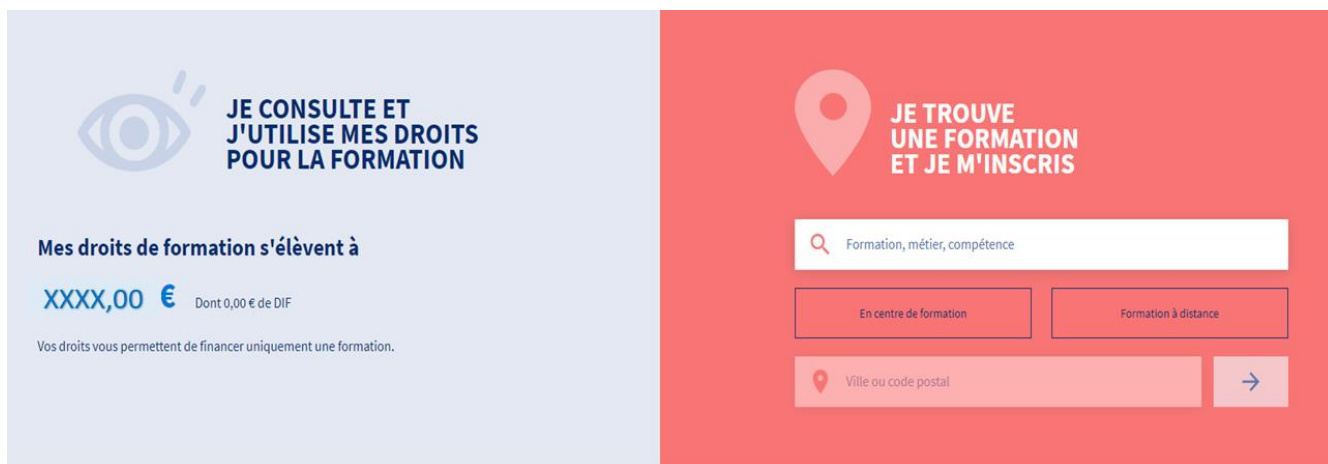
JE CONSULTE ET J'UTILISE MES DROITS POUR LA FORMATION

Mes droits de formation s'élèvent à

XXXX,00 € Dont 0,00 € de DIF

Vos droits vous permettent de financer uniquement une formation.

JE TROUVE UNE FORMATION ET JE M'INSCRIS

Formation, métier, compétence

En centre de formation

Formation à distance

Ville ou code postal